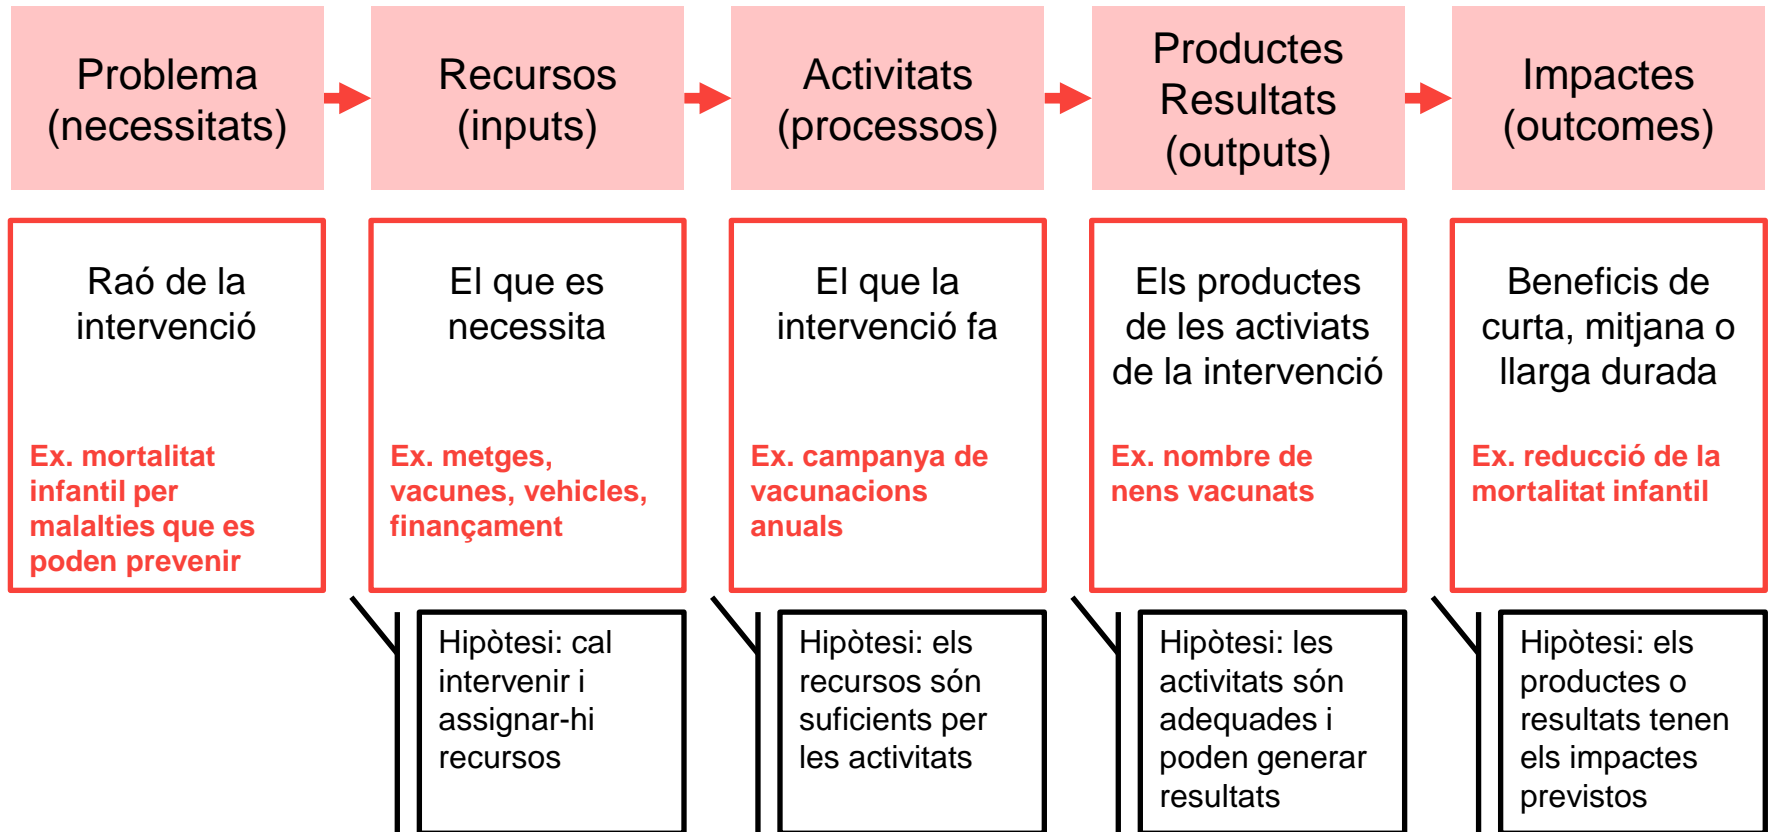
Problema (necessitats)

Recursos (inputs)

Activitats (processos)

Productes Resultats (outputs)

Impactes (outcomes)

Raó de la intervenció

Ex. mortalitat infantil per malalties que es poden prevenir

El que es necessita

Ex. metges, vacunes, vehicles, finançament

El que la intervenció fa

Ex. campanya de vacunacions anuals

Els productes de les activiats de la intervenció

Ex. nombre de nens vacunats

Beneficis de curta, mitjana o llarga durada

Ex. reducció de la mortalitat infantil

Hipòtesi: cal intervenir i assignar-hi recursos

Hipòtesi: els recursos són suficients per les activitats

Hipòtesi: les activitats són adequades i poden generar resultats

Hipòtesi: els productes o resultats tenen els impactes previstos